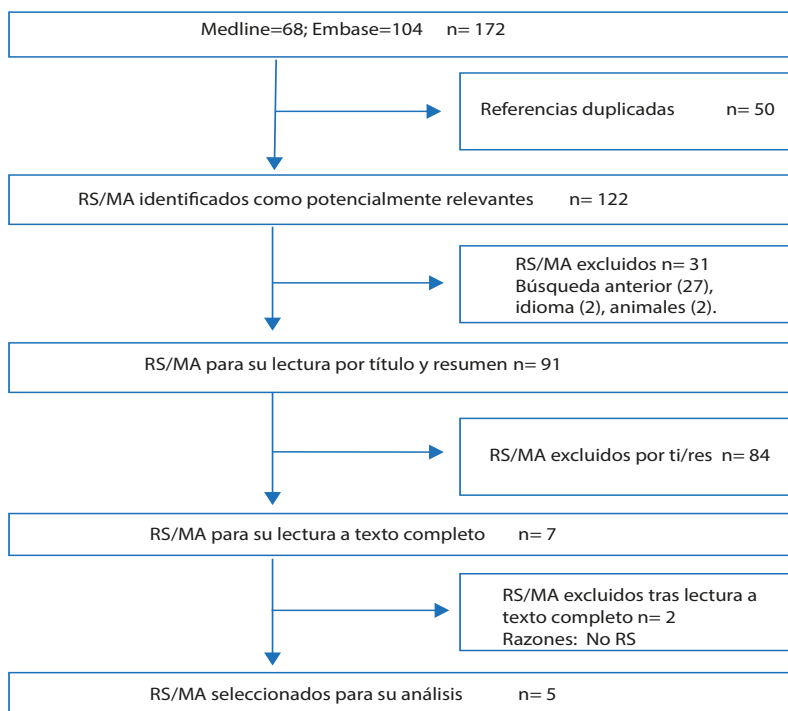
Medline=68; Embase=104 n= 172

Referencias duplicadas n= 50

RS/MA identificados como potencialmente relevantes n= 122

RS/MA excluidos n= 31
Búsqueda anterior (27), idioma (2), animales (2).

RS/MA para su lectura por título y resumen n= 91

RS/MA excluidos por ti/res n= 84

RS/MA para su lectura a texto completo n= 7

RS/MA excluidos tras lectura a texto completo n= 2
Razones: No RS

RS/MA seleccionados para su análisis n= 5